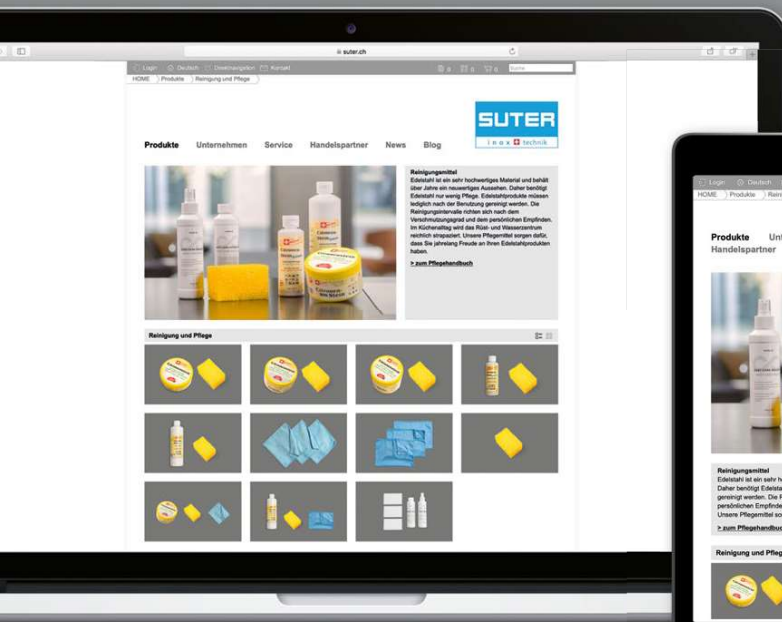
suter.ch

Login  Deutsch  Direktnavigation  Kontakt

Suche

HOME  Produkte  Reinigung und Pflege

SUTER
inox technik

Produkte  Unternehmen  Service  Handelspartner  News  Blog

Reinigungsmittel
Edelstahl ist ein sehr hochwertiges Material und behält über Jahre ein neuwertiges Aussehen. Daher benötigt Edelstahl nur wenig Pflege. Edelstahlprodukte müssen lediglich nach der Benutzung gereinigt werden. Die Reinigungsintervalle richten sich nach dem Verschmutzungsgrad und dem persönlichen Empfinden. Im Küchenalltag wird das Rüst- und Wasserzentrum reichlich strapaziert. Unsere Pflegemittel sorgen dafür, dass Sie jahrelang Freude an Ihren Edelstahlprodukten haben.

> zum Pflegehandbuch

Reinigung und Pflege

Login  Deutsch

HOME  Produkte  Reinigung

Produkte  Unt
Handelspartner

Reinigungsmittel
Edelstahl ist ein sehr h
Daher benötigt Edelstah
gereinigt werden. Die R
persönlichen Empfinde
Unsere Pflegemittel so

> zum Pflegehandbuc

Reinigung und Pfleg